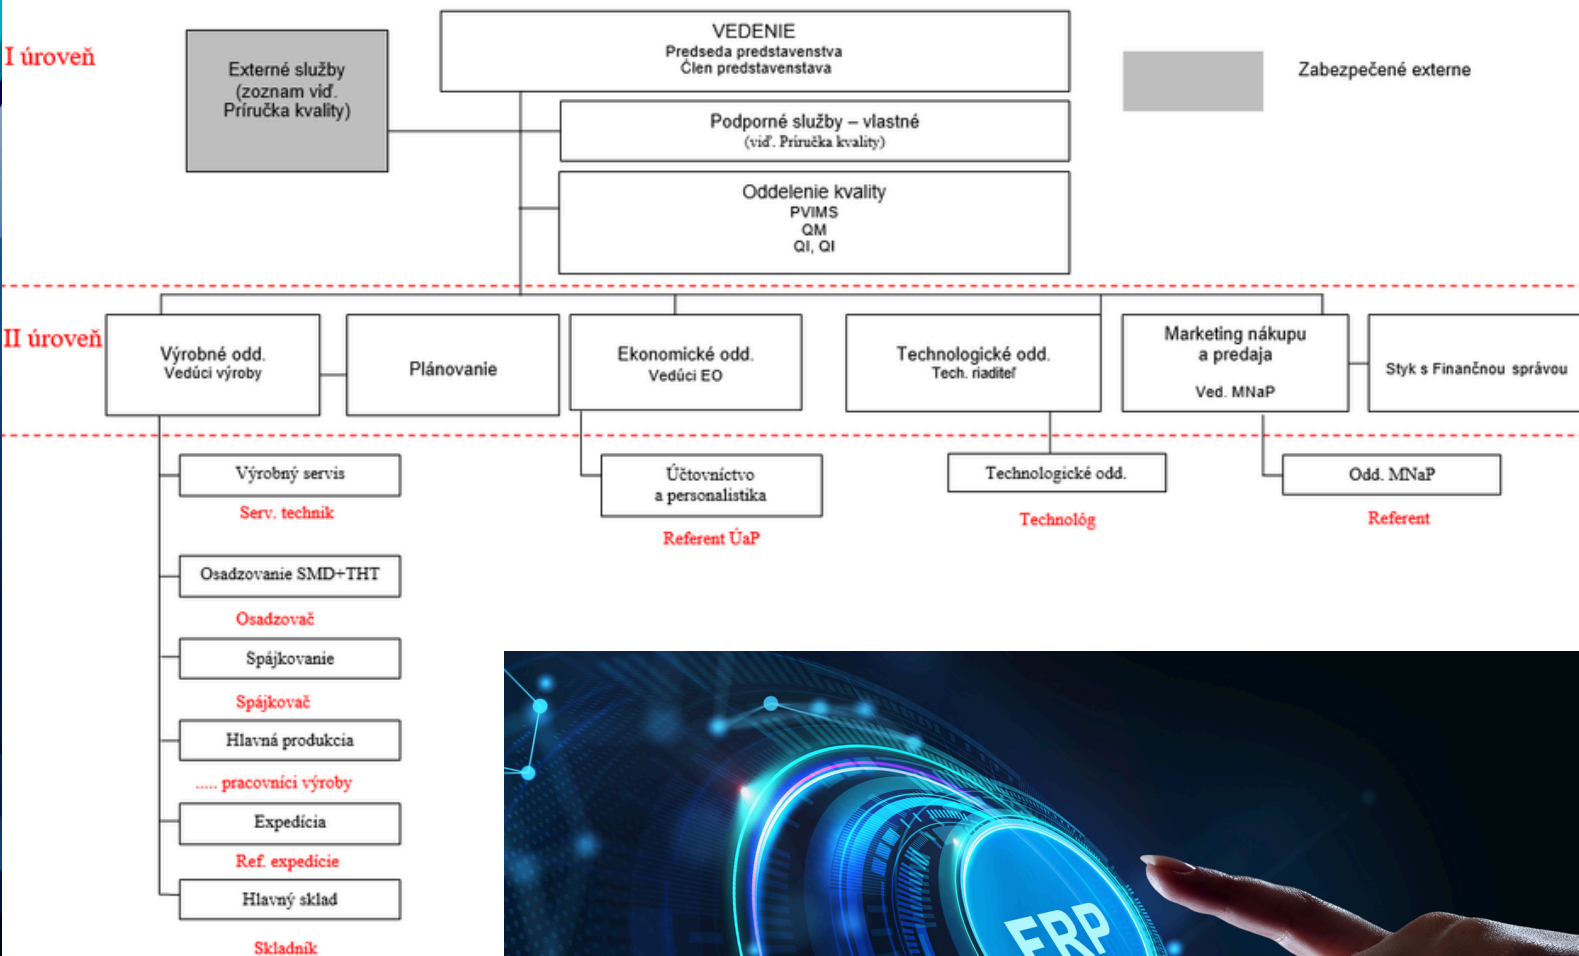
I úroveň

Externé služby (zoznam viď. Príručka kvality)

VEDENIE
Predseda predstavenstva
Člen predstavenstava

Zabezpečené externe

Podporné služby – vlastné
(viď. Príručka kvality)

Oddelenie kvality
PVIMS
QM
QI, QI

II úroveň

Výrobné odd.
Vedúci výroby

Plánovanie

Ekonomické odd.
Vedúci EO

Technologické odd.
Tech. riaditeľ

Marketing nákupu a predaja
Ved. MNaP

Styk s Finančnou správou

Výrobný servis
Serv. technik

Osadzovanie SMD+THT
Osadzovač

Spájkovanie
Spájkovač

Hlavná produkcia
..... pracovníci výroby

Expedícia
Ref. expedície

Hlavný sklad
Skladník

Účtovníctvo a personalistika
Referent ÚaP

Technologické odd.
Technológ

Odd. MNaP
Referent

ERP